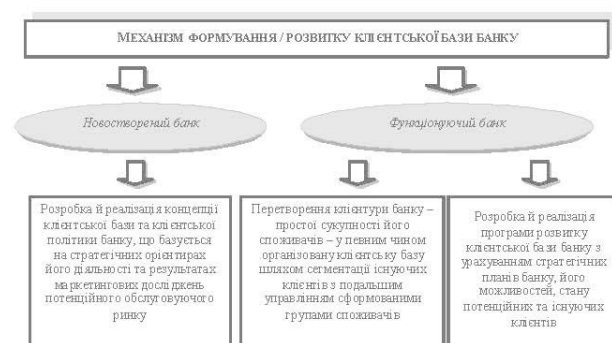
МЕХАНІЗМ ФОРМУВАННЯ / РОЗВИТКУ КЛІЄНТСЬКОЇ БАЗИ БАНКУ

Новостворений банк

Функціонуючий банк

Розробка й реалізація концепції клієнтської бази та клієнтської політики банку, що базується на стратегічних орієнтирах його діяльності та результатах маркетингових досліджень потенційного обслуговуючого ринку

Перетворення клієнтури банку – простої сукупності його споживачів – у певним чином організовану клієнтську базу шляхом сегментації існуючих клієнтів з подальшим управлінням сформованими групами споживачів

Розробка й реалізація програми розвитку клієнтської бази банку з урахуванням стратегічних планів банку, його можливостей, стану потенційних та існуючих клієнтів